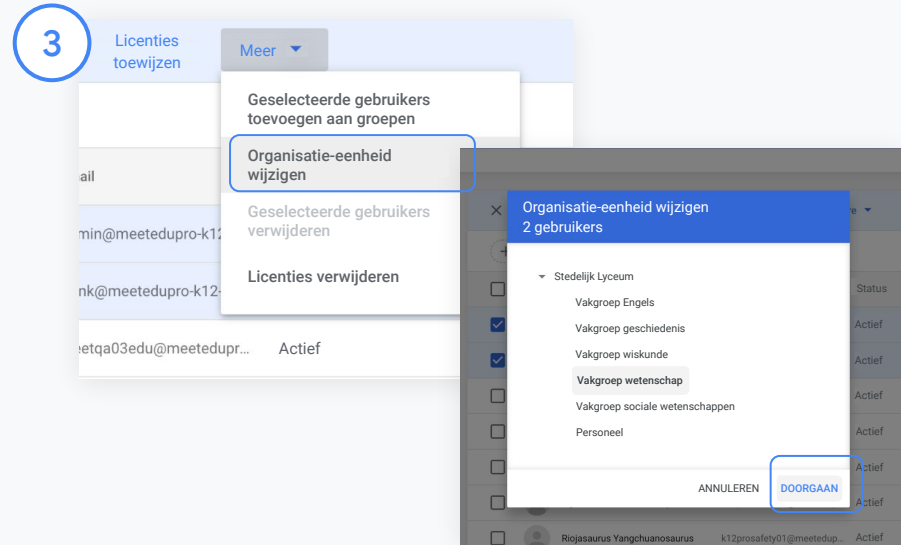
3

Licenties toewijzen

Meer

Geselecteerde gebruikers toevoegen aan groepen

Organisatie-eenheid wijzigen

Geselecteerde gebruikers verwijderen

Licenties verwijderen

ail

min@meetedupro-k12

nk@meetedupro-k12-

eetqa03edu@meetedupr... Actief

Organisatie-eenheid wijzigen
2 gebruikers

Stedelijk Lyceum
Vakgroep Engels
Vakgroep geschiedenis
Vakgroep wiskunde
Vakgroep wetenschap
Vakgroep sociale wetenschappen
Personeel

ANNULEREN DOORGAAN

re

Status
Actief
Actief
Actief
Actief
Actief
Actief

Riojasaurus Yangchuanosaurus k12prosafety01@meetedu... Actief